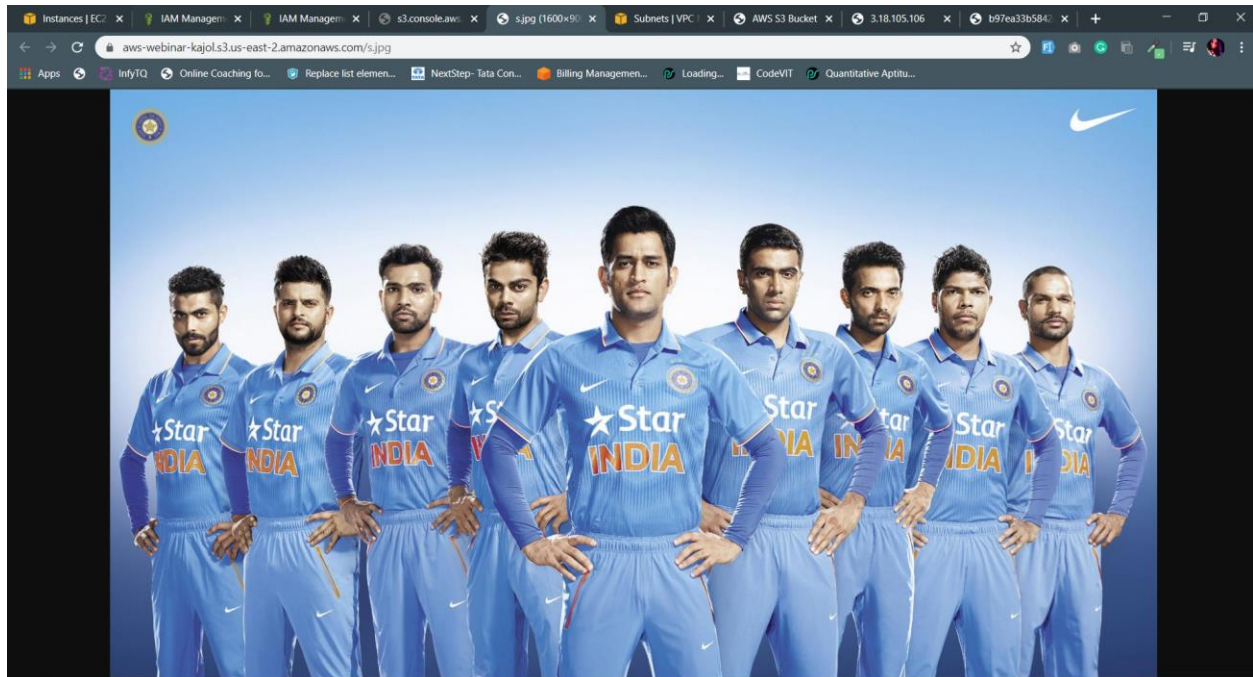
Instances | EC2 × IAM Manageme × IAM Manageme × s3.console.aws × s.jpg (1600×90 × Subnets | VPC × AWS S3 Bucket × 3.18.105.106 × b97ea33b5842 × +

aws-webinar-kajol.s3.us-east-2.amazonaws.com/s.jpg

Apps InfyTQ Online Coaching fo... Replace list elemen... NextStep- Tata Con... Billing Managemen... Loading... CodeVIT Quantitative Aptitu...

Star INDIA
Star INDIA
Star INDIA
Star INDIA
Star INDIA
Star INDIA
Star INDIA
Star INDIA
Star INDIA